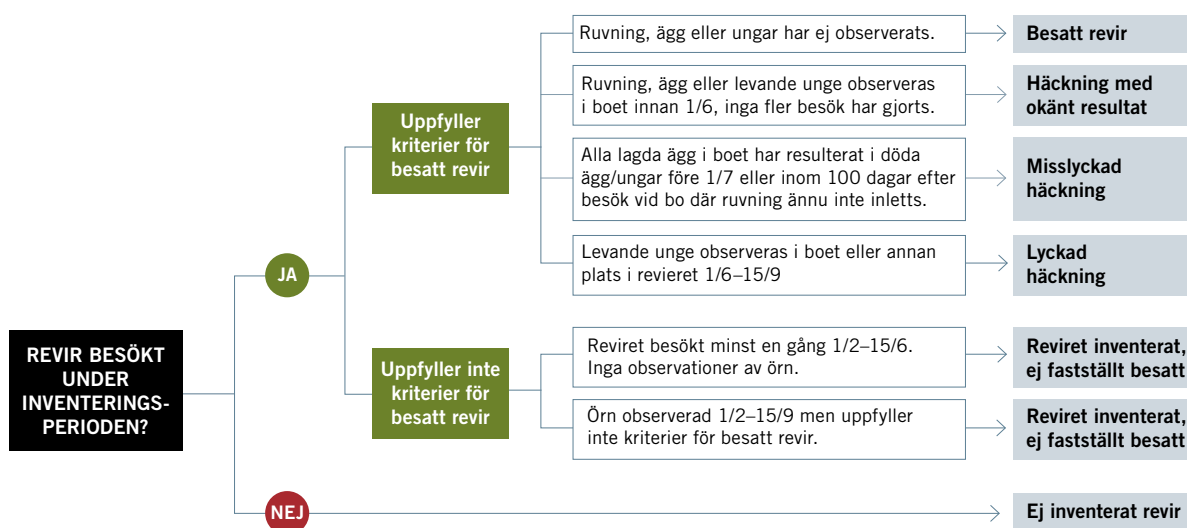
REVIR BESÖKT UNDER INVENTERINGS-PERIODEN?

JA

Uppfyller kriterier för besatt revir

Ruvning, ägg eller ungar har ej observerats.

Besatt revir

Ruvning, ägg eller levande unge observeras i boet innan 1/6, inga fler besök har gjorts.

Häckning med okänt resultat

Alla lagda ägg i boet har resulterat i döda ägg/ungar före 1/7 eller inom 100 dagar efter besök vid bo där ruvning ännu inte inletts.

Misslyckad häckning

Levande unge observeras i boet eller annan plats i revieret 1/6–15/9

Lyckad häckning

Uppfyller inte kriterier för besatt revir

Reviret besökt minst en gång 1/2–15/6. Inga observationer av örn.

Reviret inventerat, ej fastställt besatt

Örn observerad 1/2–15/9 men uppfyller inte kriterier för besatt revir.

Reviret inventerat, ej fastställt besatt

NEJ

Ej inventerat revir